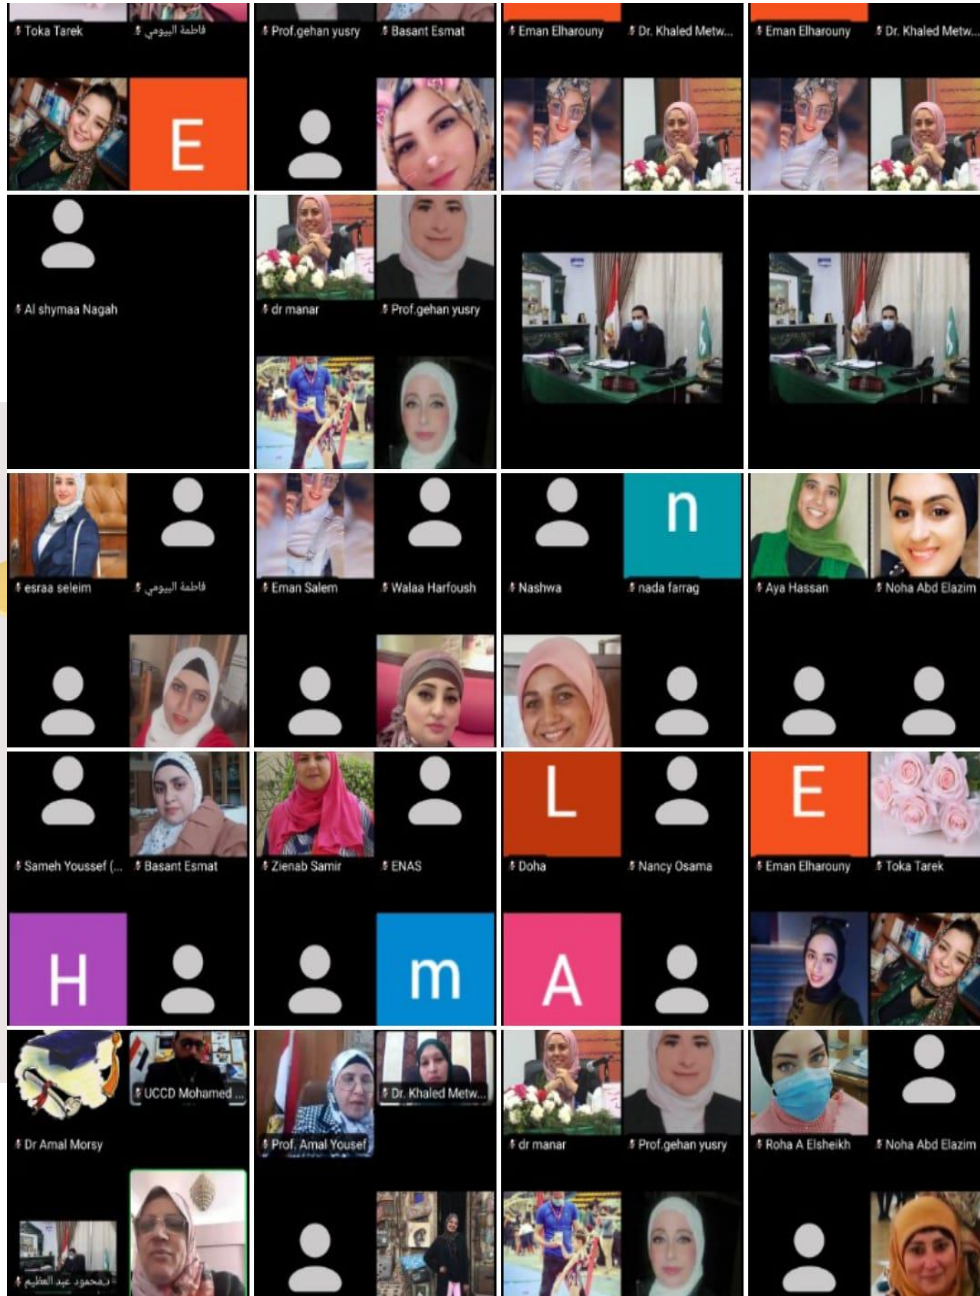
Toka Tarek
فاطمة البيومي
E
Prof.gehan yusry
Basant Esmat
Eman Elharouny
Dr. Khaled Metw...
Eman Elharouny
Dr. Khaled Metw...

Al shymaa Nagah
dr manar
Prof.gehan yusry

esraa seleim
فاطمة البيومي
Eman Salem
Walaa Harfoush
Nashwa
n
nada farrag
Aya Hassan
Noha Abd Elazim

Sameh Youssef (...
Basant Esmat
Zienab Samir
ENAS
L
Doha
Nancy Osama
E
Eman Elharouny
Toka Tarek
H
m
A

UCCD Mohamed ...
Dr Amal Morsy
Dr. Khaled Metw...
Prof. Amal Yousef
dr manar
Prof.gehan yusry
Roha A Elsheikh
Noha Abd Elazim
د.محمود عبد العظيم